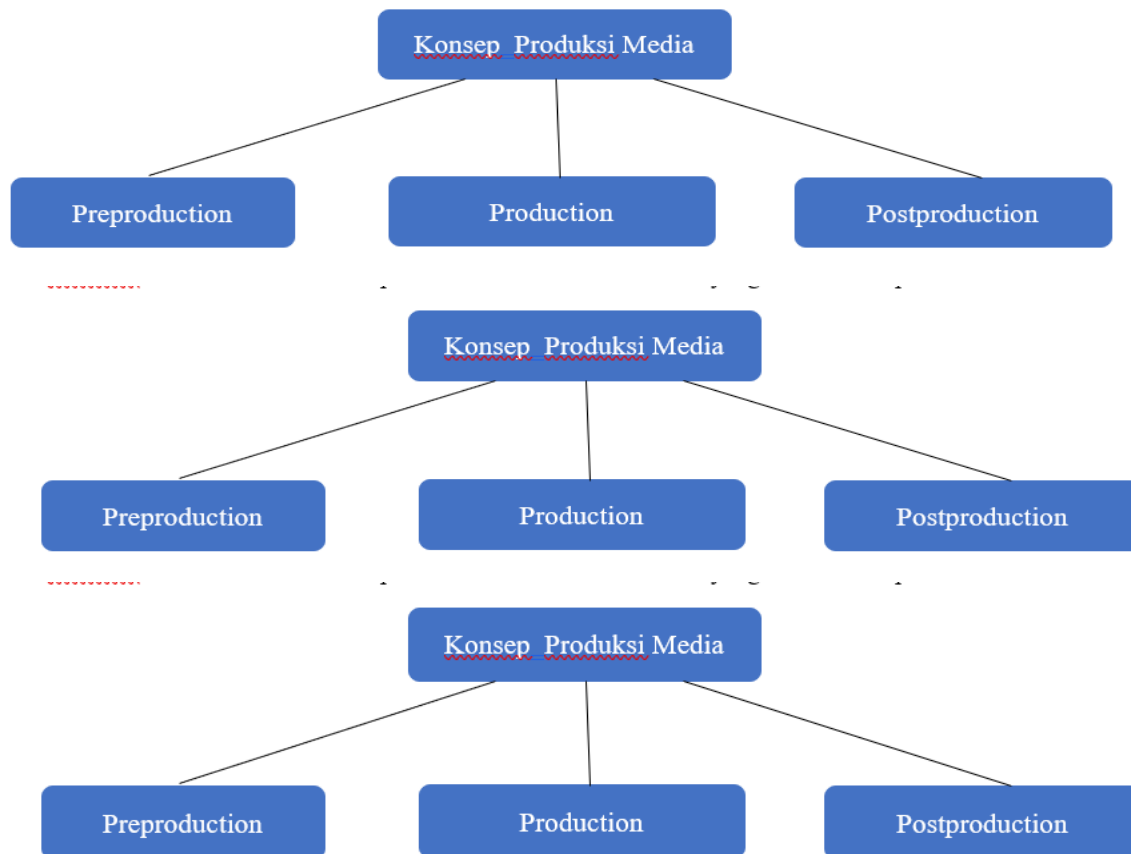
Konsep Produksi Media

Preproduction

Production

Postproduction

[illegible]

Konsep Produksi Media

Preproduction

Production

Postproduction

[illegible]

Konsep Produksi Media

Preproduction

Production

Postproduction